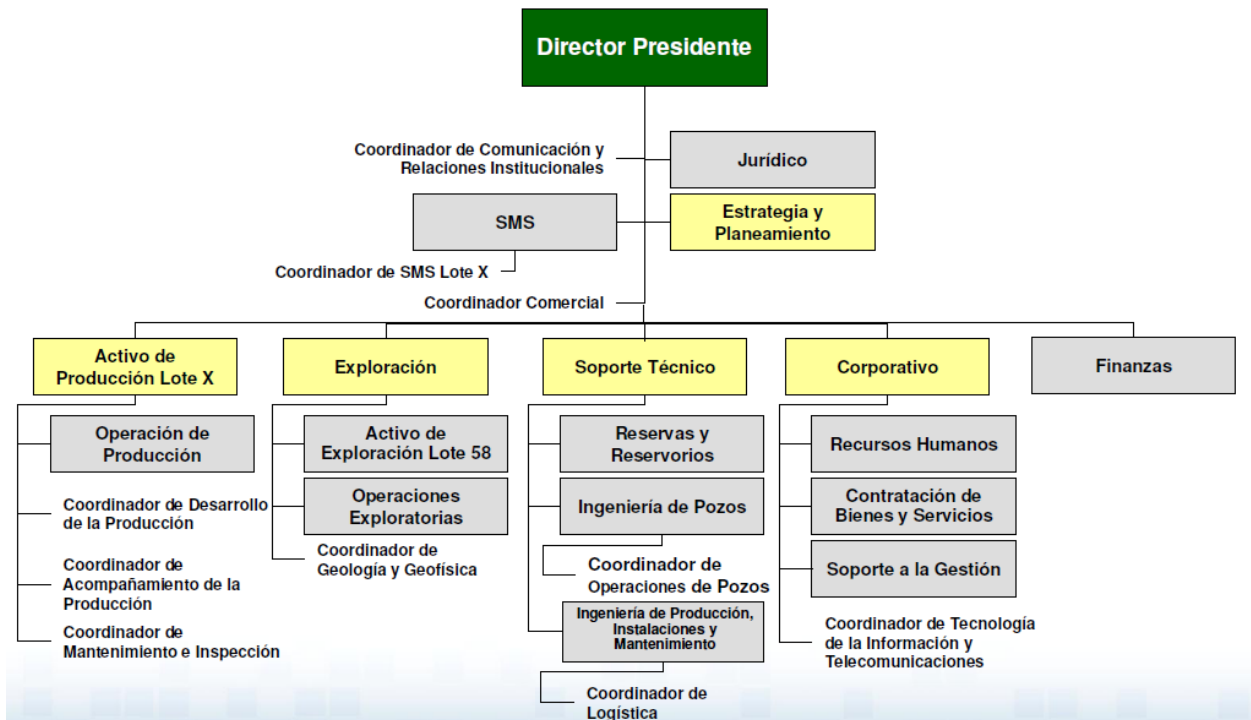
Director Presidente

Coordinador de Comunicación y Relaciones Institucionales

Jurídico

SMS

Estrategia y Planeamiento

Coordinador de SMS Lote X

Coordinador Comercial

Activo de Producción Lote X

Operación de Producción

Coordinador de Desarrollo de la Producción

Coordinador de Acompañamiento de la Producción

Coordinador de Mantenimiento e Inspección

Exploración

Activo de Exploración Lote 58

Operaciones Exploratorias

Coordinador de Geología y Geofísica

Soporte Técnico

Reservas y Reservorios

Ingeniería de Pozos

Coordinador de Operaciones de Pozos

Ingeniería de Producción, Instalaciones y Mantenimiento

Coordinador de Logística

Corporativo

Recursos Humanos

Contratación de Bienes y Servicios

Soporte a la Gestión

Coordinador de Tecnología de la Información y Telecomunicaciones

Finanzas